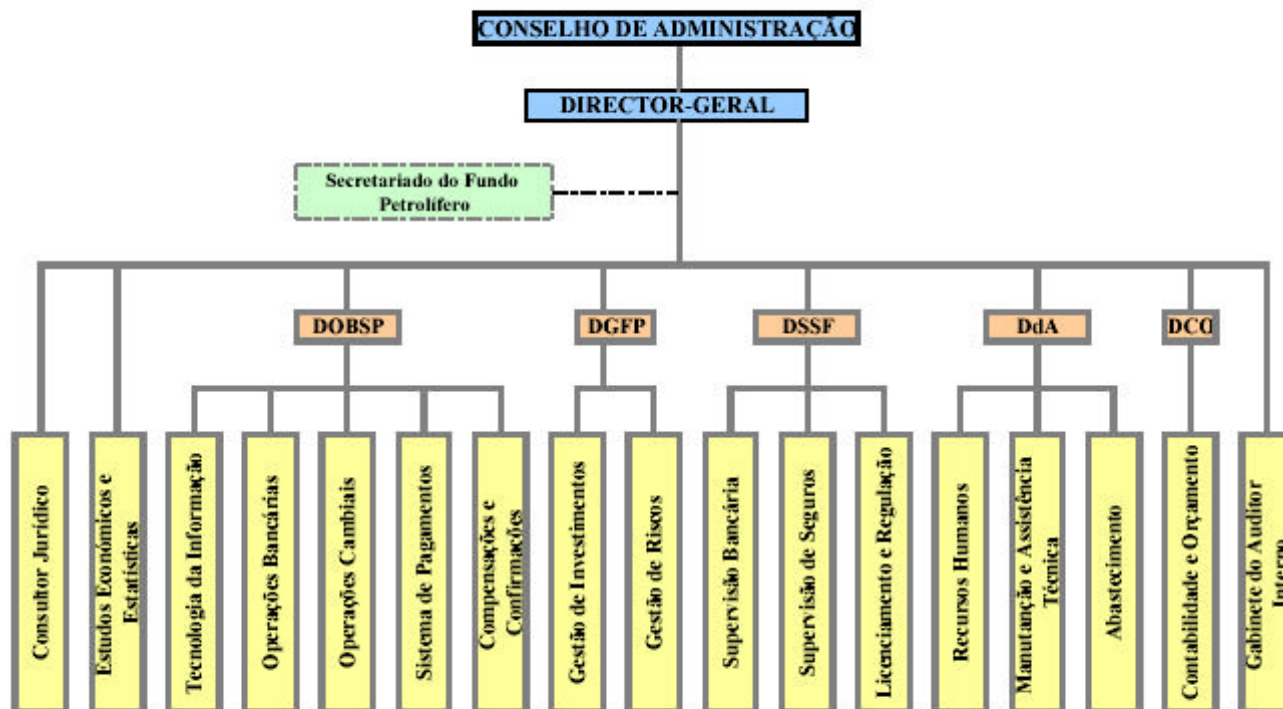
CONSELHO DE ADMINISTRAÇÃO

DIRECTOR-GERAL

Secretariado do Fundo Petrolífero

DOBSP

DGFP

DSSF

DdA

DCO

Consultor Jurídico

Estudos Económicos e Estatísticas

Tecnologia da Informação

Operações Bancárias

Operações Cambiais

Sistema de Pagamentos

Compensações e Confirmações

Gestão de Investimentos

Gestão de Riscos

Supervisão Bancária

Supervisão de Seguros

Licenciamento e Regulação

Recursos Humanos

Manutenção e Assistência Técnica

Abastecimento

Contabilidade e Orçamento

Gabinete do Auditor Interno